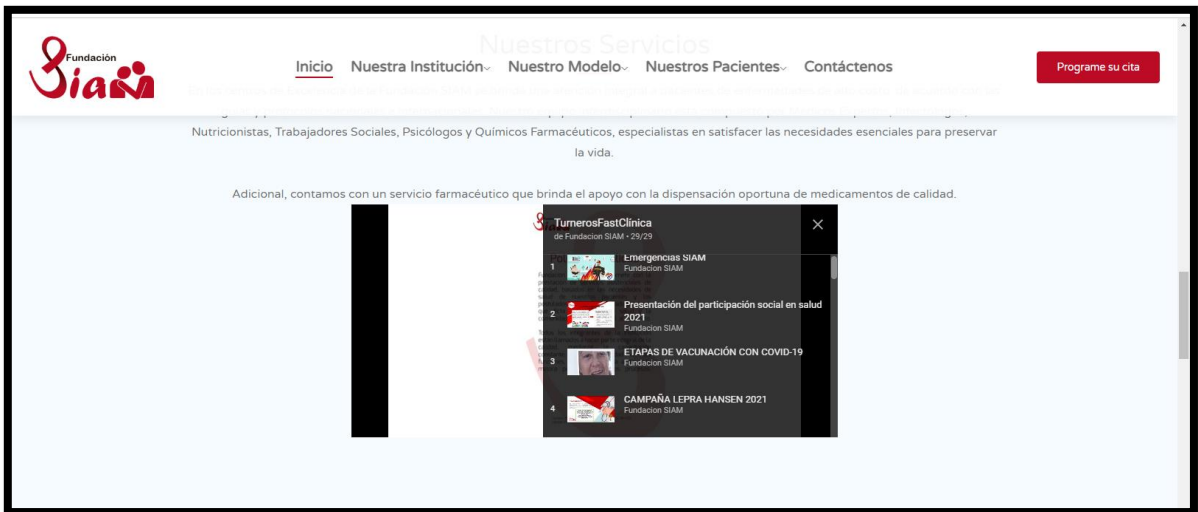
Fundación Siam

Inicio Nuestra Institución Nuestro Modelo Nuestros Pacientes Contáctenos

Programe su cita

Nuestros Servicios

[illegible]

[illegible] Nutricionistas, Trabajadores Sociales, Psicólogos y Químicos Farmacéuticos, especialistas en satisfacer las necesidades esenciales para preservar la vida.

Adicional, contamos con un servicio farmacéutico que brinda el apoyo con la dispensación oportuna de medicamentos de calidad.

TurnerosFastClinica
de Fundacion SIAM • 29/29

1 Emergencias SIAM
Fundacion SIAM

2 Presentación del participación social en salud 2021
Fundacion SIAM

3 ETAPAS DE VACUNACIÓN CON COVID-19
Fundacion SIAM

4 CAMPAÑA LEPRA HANSEN 2021
Fundacion SIAM